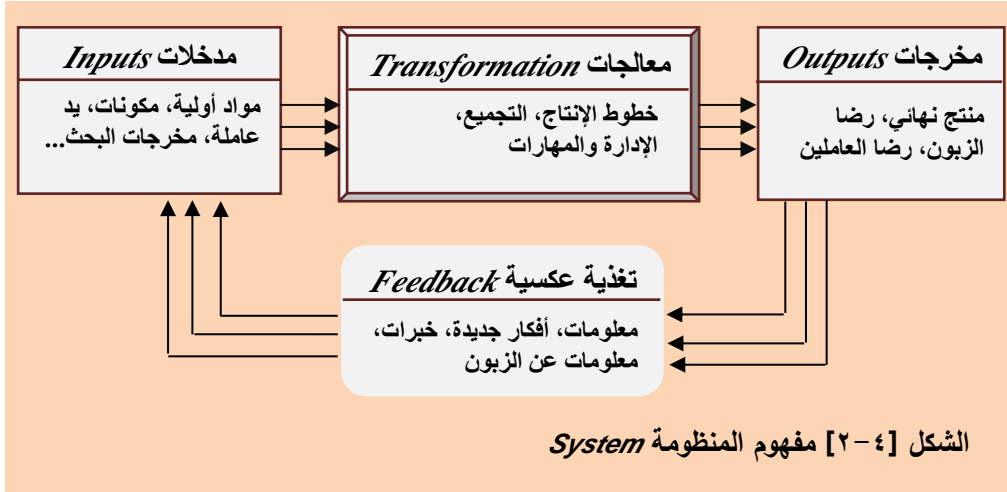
مخرجات *Outputs*

منتج نهائي، رضا الزبون، رضا العاملين

معالجات *Transformation*

خطوط الإنتاج، التجميع، الإدارة والمهارات

مدخلات *Inputs*

مواد أولية، مكونات، يد عاملة، مخرجات البحث...

تغذية عكسية *Feedback*

معلومات، أفكار جديدة، خبرات، معلومات عن الزبون

الشكل [٤-٢] مفهوم المنظومة *System*